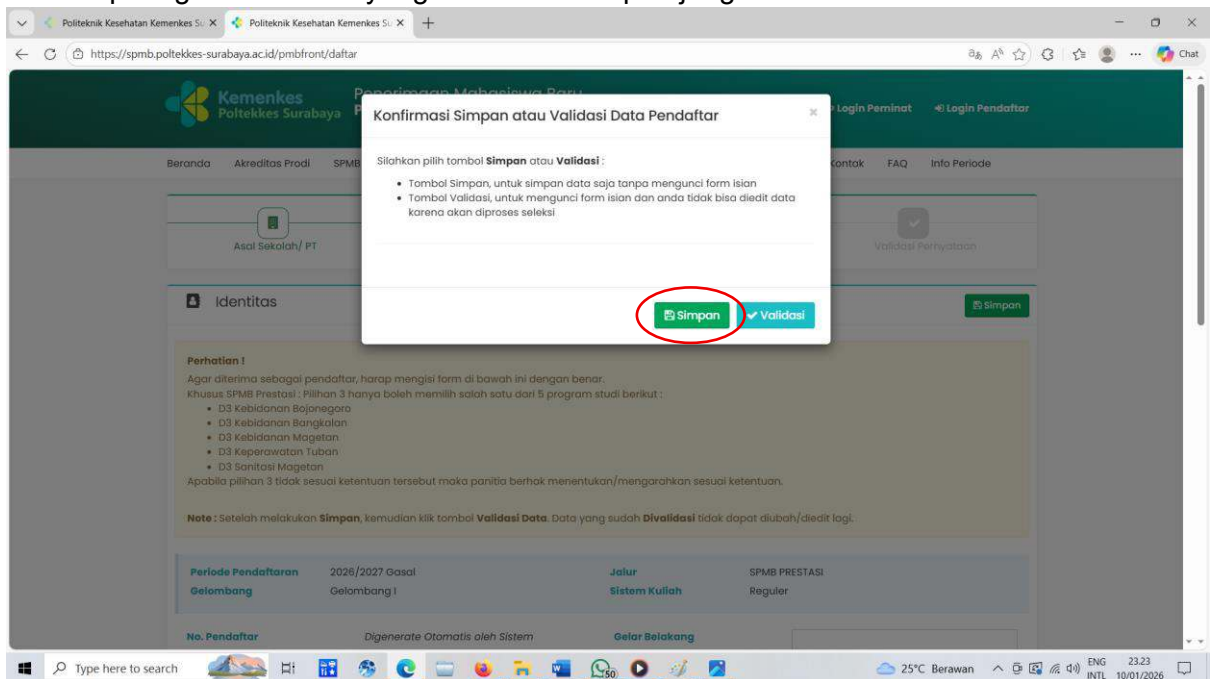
Politeknik Kesehatan Kemenkes Su ×
Politeknik Kesehatan Kemenkes Su ×
https://spmb.poltekkes-surabaya.ac.id/pmbfront/daftar
Chat

Kemenkes
Poltekkes Surabaya
Penerimaan Mahasiswa Baru
Login Peminat
Login Pendaftar

Beranda Akreditas Prodi SPMB
Kontak FAQ Info Periode

Asal Sekolah/ PT
Validasi Pernyataan

Konfirmasi Simpan atau Validasi Data Pendaftar
×
Silahkan pilih tombol **Simpan** atau **Validasi** :
- Tombol Simpan, untuk simpan data saja tanpa mengunci form isian
- Tombol Validasi, untuk mengunci form isian dan anda tidak bisa diedit data karena akan diproses seleksi

Simpan
Validasi

Identitas
Simpan

**Perhatian !**
Agar diterima sebagai pendaftar, harap mengisi form di bawah ini dengan benar.
Khusus SPMB Prestasi : Pilihan 3 hanya boleh memilih salah satu dari 5 program studi berikut :
- D3 Kebidanan Bojonegoro
- D3 Kebidanan Bangkalan
- D3 Kebidanan Magetan
- D3 Keperawatan Tuban
- D3 Sanitasi Magetan
Apabila pilihan 3 tidak sesuai ketentuan tersebut maka panitia berhak menentukan/mengarahkan sesuai ketentuan.

**Note :** Setelah melakukan **Simpan**, kemudian klik tombol **Validasi Data**. Data yang sudah **Divalidasi** tidak dapat diubah/diedit lagi.

| Periode Pendaftaran | 2026/2027 Gasal | Jalur | SPMB PRESTASI |
|---|---|---|---|
| Gelombang | Gelombang I | Sistem Kuliah | Reguler |

No. Pendaftar Digenerate Otomatis oleh Sistem Gelar Belakang

Type here to search
25°C Berawan ENG INTL 23.23 10/01/2026